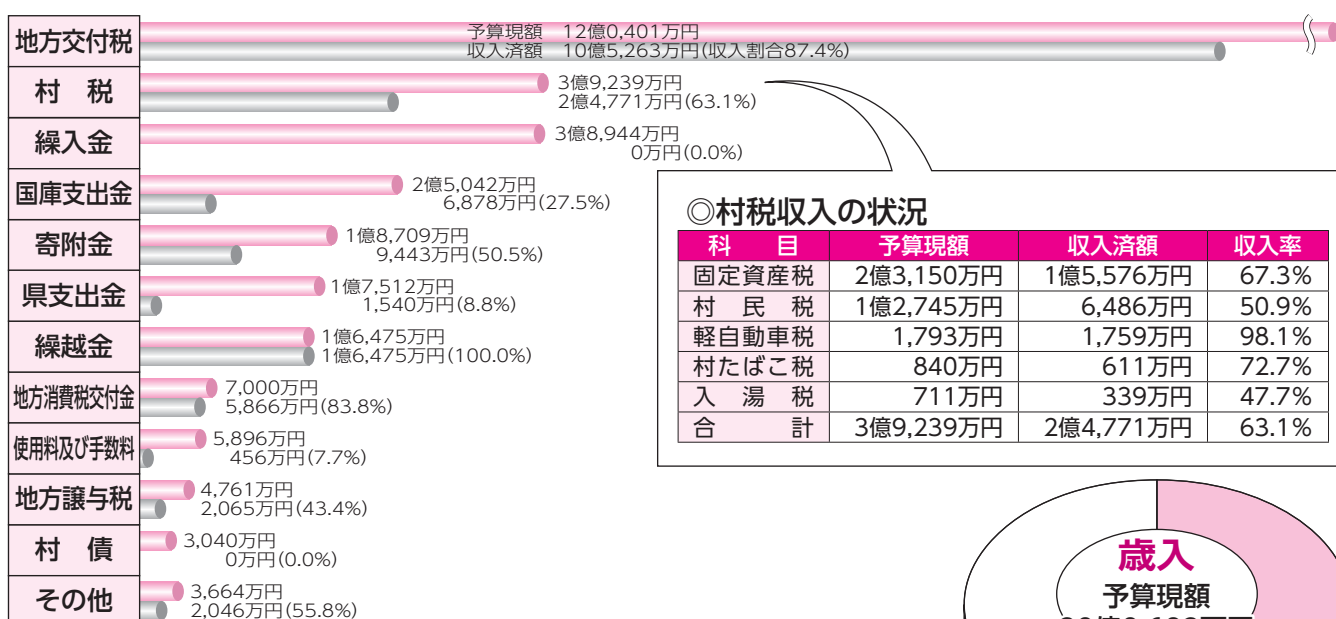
地方交付税
予算現額　12億0,401万円
収入済額　10億5,263万円(収入割合87.4%)

村　税
3億9,239万円
2億4,771万円(63.1%)

繰入金
3億8,944万円
0万円(0.0%)

国庫支出金
2億5,042万円
6,878万円(27.5%)

寄附金
1億8,709万円
9,443万円(50.5%)

県支出金
1億7,512万円
1,540万円(8.8%)

繰越金
1億6,475万円
1億6,475万円(100.0%)

地方消費税交付金
7,000万円
5,866万円(83.8%)

使用料及び手数料
5,896万円
456万円(7.7%)

地方譲与税
4,761万円
2,065万円(43.4%)

村　債
3,040万円
0万円(0.0%)

その他
3,664万円
2,046万円(55.8%)

◎村税収入の状況

| 科　目 | 予算現額 | 収入済額 | 収入率 |
|---|---|---|---|
| 固定資産税 | 2億3,150万円 | 1億5,576万円 | 67.3% |
| 村　民　税 | 1億2,745万円 | 6,486万円 | 50.9% |
| 軽自動車税 | 1,793万円 | 1,759万円 | 98.1% |
| 村たばこ税 | 840万円 | 611万円 | 72.7% |
| 入　湯　税 | 711万円 | 339万円 | 47.7% |
| 合　計 | 3億9,239万円 | 2億4,771万円 | 63.1% |

歳入
予算現額
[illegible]